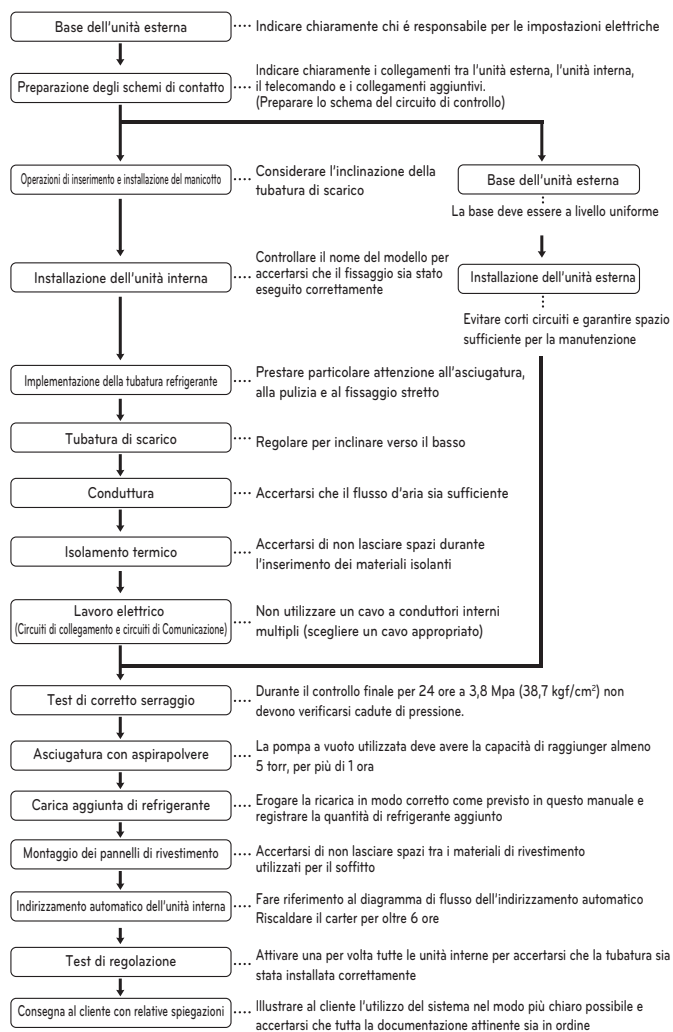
Base dell'unità esterna
Indicare chiaramente chi é responsabile per le impostazioni elettriche

Preparazione degli schemi di contatto
Indicare chiaramente i collegamenti tra l'unità esterna, l'unità interna, il telecomando e i collegamenti aggiuntivi. (Preparare lo schema del circuito di controllo)

Operazioni di inserimento e installazione del manicotto
Considerare l'inclinazione della tubatura di scarico

Base dell'unità esterna
La base deve essere a livello uniforme

Installazione dell'unità interna
Controllare il nome del modello per accertarsi che il fissaggio sia stato eseguito correttamente

Installazione dell'unità esterna
Evitare corti circuiti e garantire spazio sufficiente per la manutenzione

Implementazione della tubatura refrigerante
Prestare particolare attenzione all'asciugatura, alla pulizia e al fissaggio stretto

Tubatura di scarico
Regolare per inclinare verso il basso

Conduttura
Accertarsi che il flusso d'aria sia sufficiente

Isolamento termico
Accertarsi di non lasciare spazi durante l'inserimento dei materiali isolanti

Lavoro elettrico
(Circuiti di collegamento e circuiti di Comunicazione)
Non utilizzare un cavo a conduttori interni multipli (scegliere un cavo appropriato)

Test di corretto serraggio
Durante il controllo finale per 24 ore a 3,8 Mpa (38,7 kgf/cm$^2$) non devono verificarsi cadute di pressione.

Asciugatura con aspirapolvere
La pompa a vuoto utilizzata deve avere la capacità di raggiunger almeno 5 torr, per più di 1 ora

Carica aggiunta di refrigerante
Erogare la ricarica in modo corretto come previsto in questo manuale e registrare la quantità di refrigerante aggiunto

Montaggio dei pannelli di rivestimento
Accertarsi di non lasciare spazi tra i materiali di rivestimento utilizzati per il soffitto

Indirizzamento automatico dell'unità interna
Fare riferimento al diagramma di flusso dell'indirizzamento automatico
Riscaldare il carter per oltre 6 ore

Test di regolazione
Attivare una per volta tutte le unità interne per accertarsi che la tubatura sia stata installata correttamente

Consegna al cliente con relative spiegazioni
Illustrare al cliente l'utilizzo del sistema nel modo più chiaro possibile e accertarsi che tutta la documentazione attinente sia in ordine